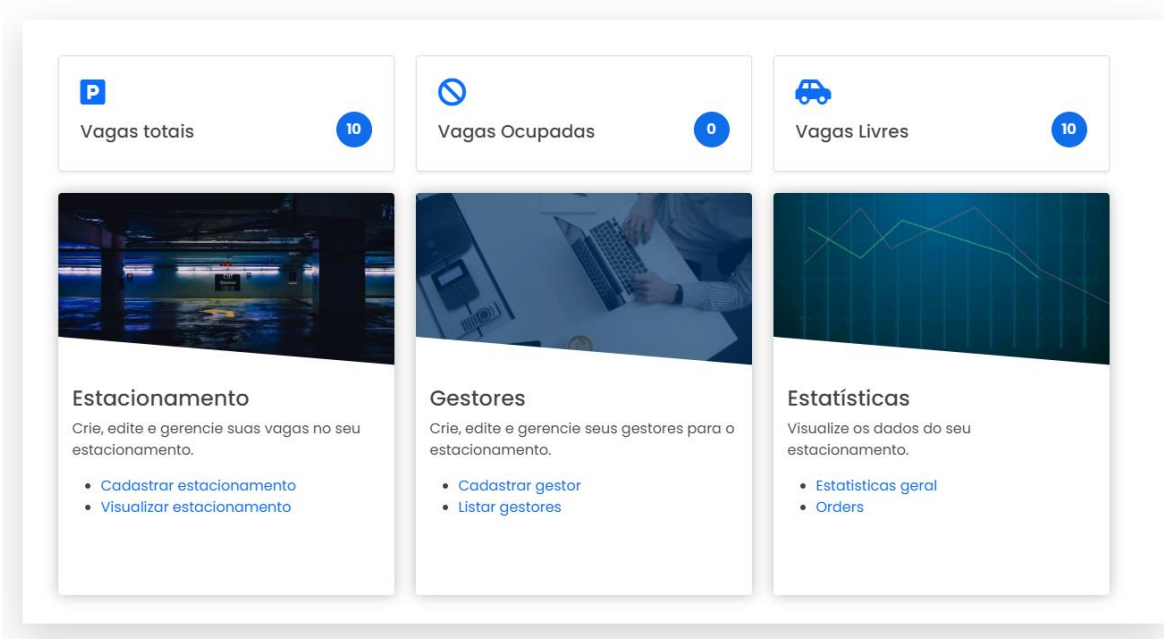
P
Vagas totais 10

Vagas Ocupadas 0

Vagas Livres 10

Estacionamento
Crie, edite e gerencie suas vagas no seu estacionamento.
- Cadastrar estacionamento
- Visualizar estacionamento

Gestores
Crie, edite e gerencie seus gestores para o estacionamento.
- Cadastrar gestor
- Listar gestores

Estatísticas
Visualize os dados do seu estacionamento.
- Estatisticas geral
- Orders